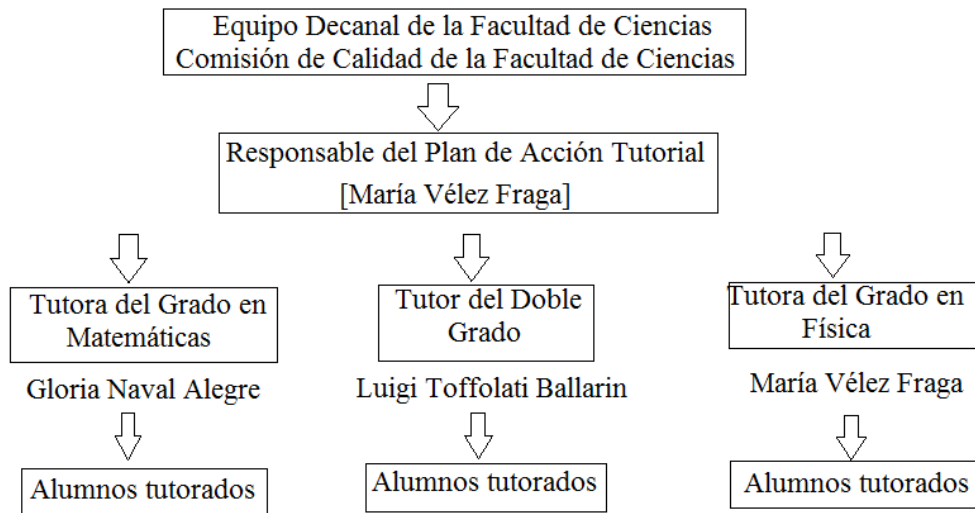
Equipo Decanal de la Facultad de Ciencias
Comisión de Calidad de la Facultad de Ciencias

Responsable del Plan de Acción Tutorial
[María Vélez Fraga]

Tutora del Grado en Matemáticas

Gloria Naval Alegre

Alumnos tutorados

Tutor del Doble Grado

Luigi Toffolati Ballarin

Alumnos tutorados

Tutora del Grado en Física

María Vélez Fraga

Alumnos tutorados